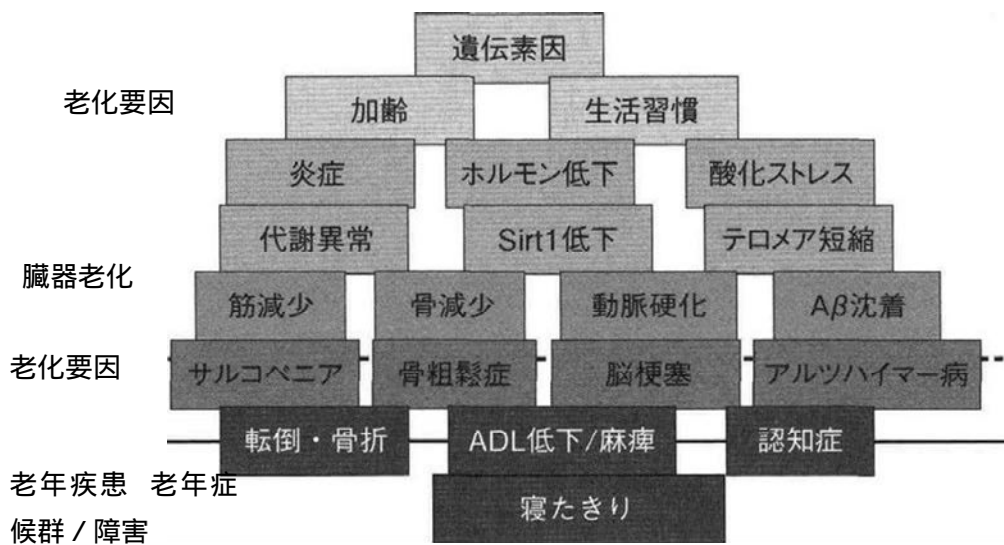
遺伝素因

老化要因

加齢

生活習慣

炎症

ホルモン低下

酸化ストレス

代謝異常

Sirt1低下

テロメア短縮

臓器老化

筋減少

骨減少

動脈硬化

Aβ沈着

老化要因

サルコペニア

骨粗鬆症

脳梗塞

アルツハイマー病

転倒・骨折

ADL低下/麻痺

認知症

老年疾患 老年症候群 / 障害

寝たきり